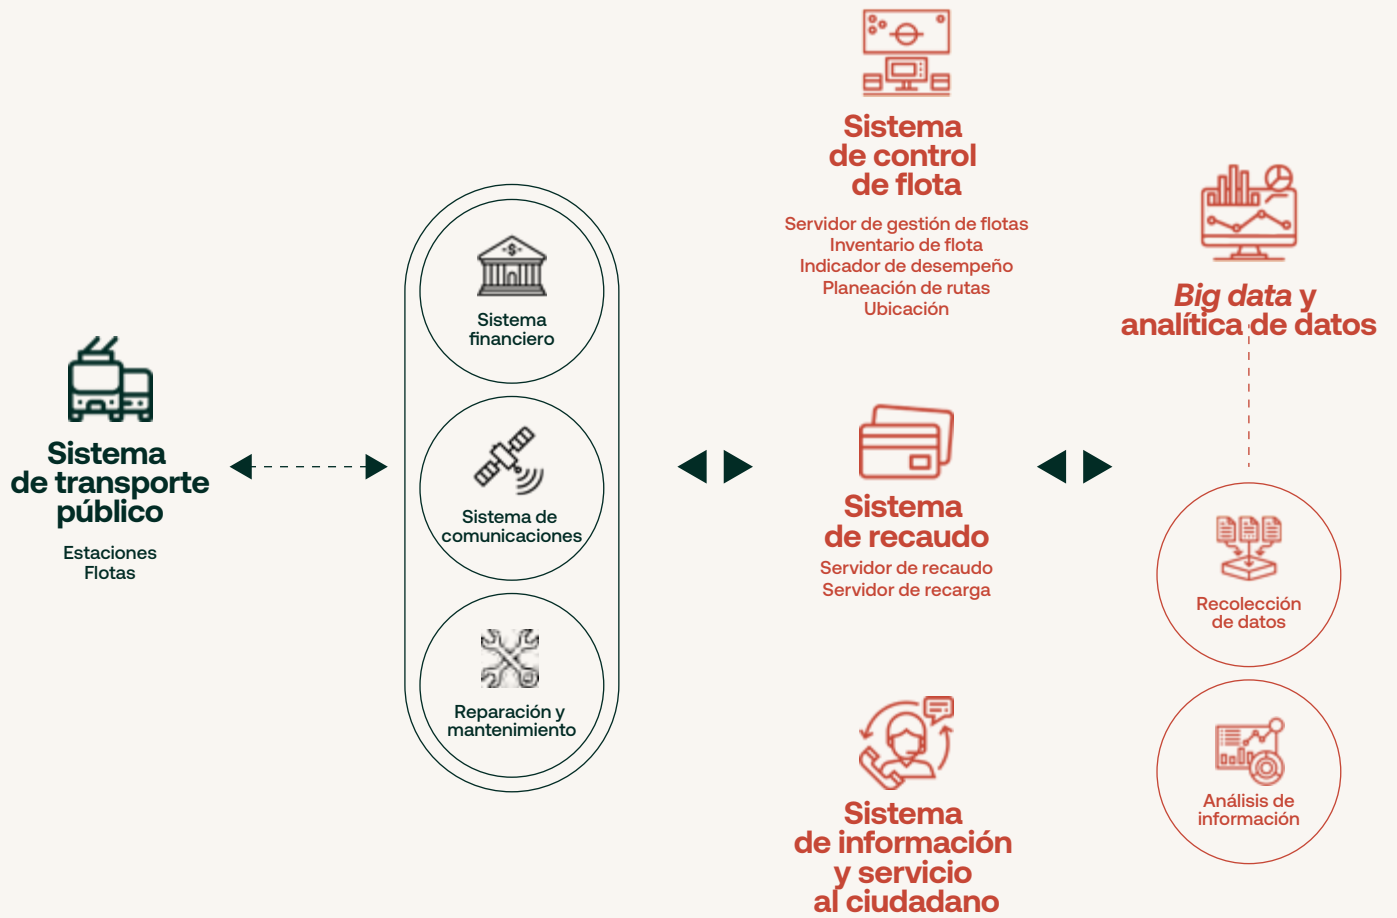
Sistema de transporte público

Estaciones
Flotas

Sistema financiero

Sistema de comunicaciones

Reparación y mantenimiento

Sistema de control de flota

Servidor de gestión de flotas
Inventario de flota
Indicador de desempeño
Planeación de rutas
Ubicación

Sistema de recaudo

Servidor de recaudo
Servidor de recarga

Sistema de información y servicio al ciudadano

Big data y analítica de datos

Recolección de datos

Análisis de información